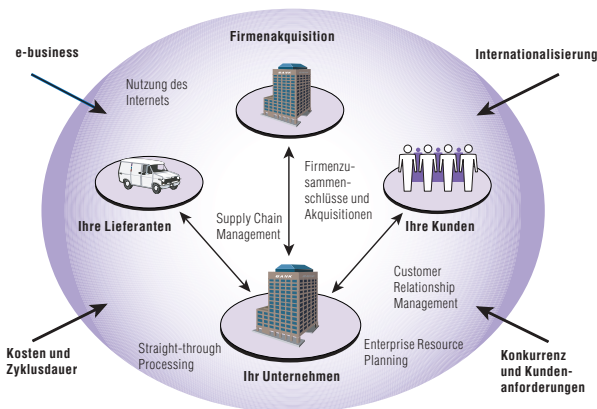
e-business

Firmenakquisition

Internationalisierung

Nutzung des Internets

Firmenzusammenschlüsse und Akquisitionen

Ihre Lieferanten

Supply Chain Management

Ihre Kunden

Customer Relationship Management

Kosten und Zyklusdauer

Straight-through Processing

Enterprise Resource Planning

Ihr Unternehmen

Konkurrenz und Kundenanforderungen